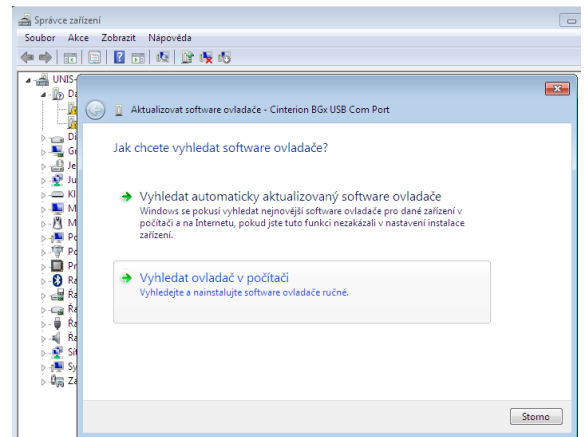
Správce zařízení

Soubor Akce Zobrazit Nápověda

UNIS-
Da
Di
Gr
Je
Ju
Kl
M
M
Po
Po
Pr
Ra
Ra
Ra
Ř
Ř
Sí
Sy
Za

Aktualizovat software ovladače - Cinterion BGx USB Com Port

Jak chcete vyhledat software ovladače?

Vyhledat automaticky aktualizovaný software ovladače
Windows se pokusí vyhledat nejnovější software ovladače pro dané zařízení v počítači a na Internetu, pokud jste tuto funkci nezakázali v nastavení instalace zařízení.

Vyhledat ovladač v počítači
Vyhledejte a nainstalujte software ovladače ručně.

Storno